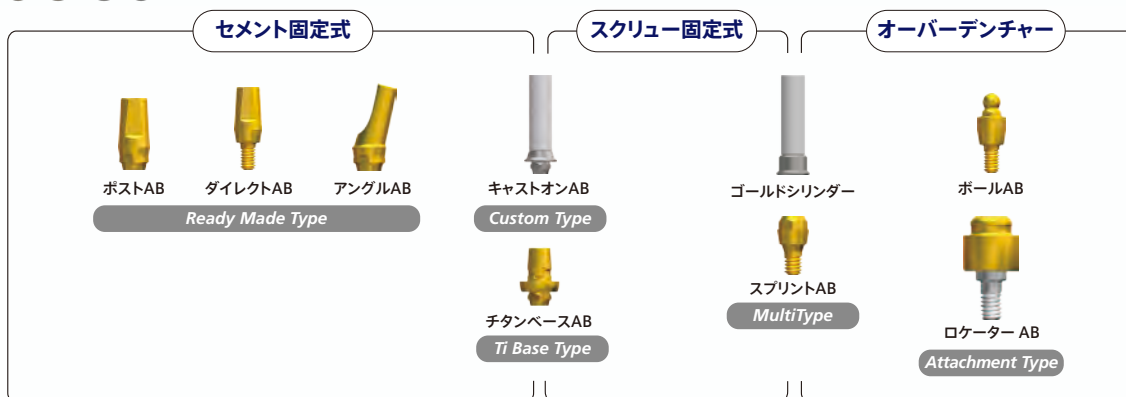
セメント固定式

ポストAB

ダイレクトAB

アングルAB

Ready Made Type

スクリュー固定式

キャストオンAB

Custom Type

チタンベースAB

Ti Base Type

ゴールドシリンダー

スプリントAB

MultiType

オーバーデンチャー

ボールAB

ロケーター AB

Attachment Type